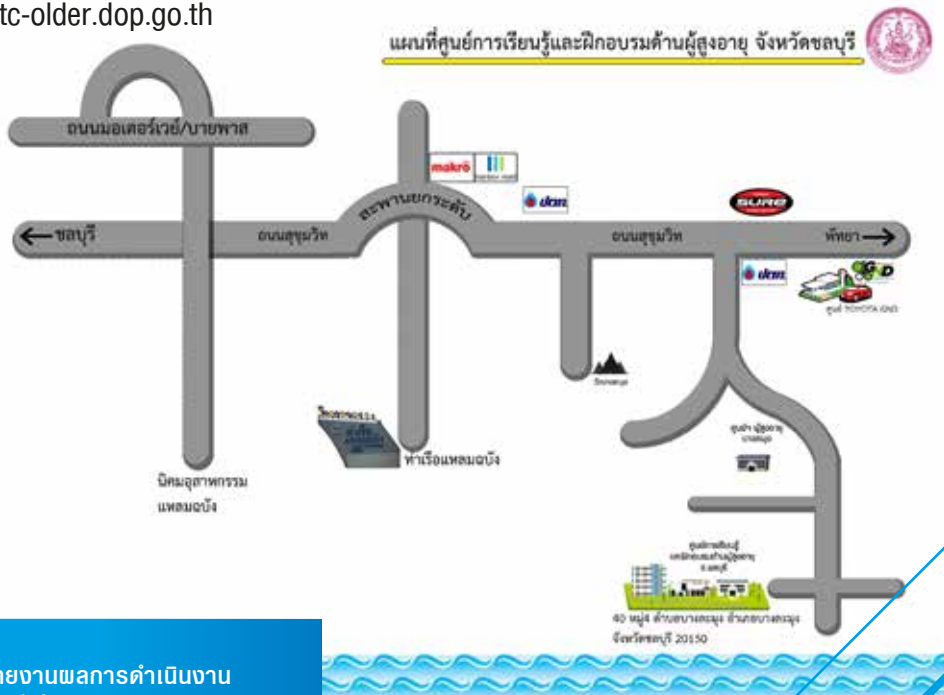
tc-older.dop.go.th

แผนที่ศูนย์การเรียนรู้และฝึกอบรมด้านผู้สูงอายุ จังหวัดชลบุรี

ถนนมอเตอร์เวย์/บายพาส

makro

ptt

สะพานยกระดับ

SURE

← ชลบุรี

ถนนสุขุมวิท

ถนนสุขุมวิท

พัทยา →

ptt

GND

ศูนย์ TOYOTA GND

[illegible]

ศูนย์ฯ ผู้สูงอายุ บางละมุง

ท่าเรือแหลมฉบัง

นิคมอุตสาหกรรม แหลมฉบัง

ศูนย์การเรียนรู้และฝึกอบรมด้านผู้สูงอายุ จ.ชลบุรี

40 หมู่4 ตำบลบางละมุง อำเภอบางละมุง จังหวัดชลบุรี 20150

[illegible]ยงานผลการดำเนินงาน